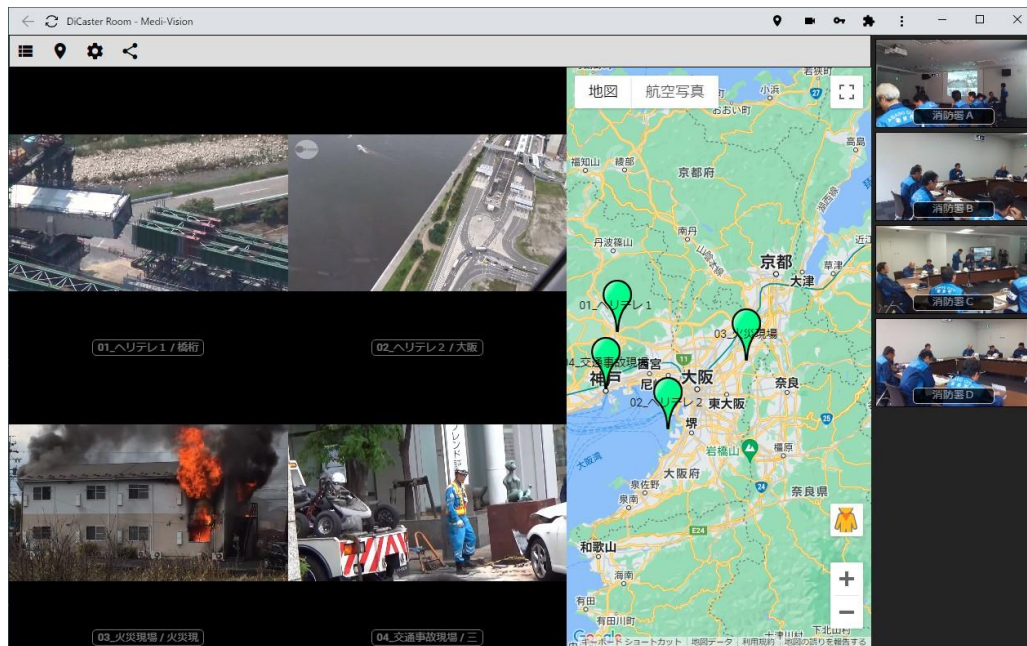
DiCaster Room - Medi-Vision

01_ヘリテレ1 / 橋桁

02_ヘリテレ2 / 大阪

03_火災現場 / 火災現

04_交通事故現場 / 三

地図 航空写真

小浜
おおい町
福知山 綾部
京都府
高島
南丹
丹波篠山
京都
大津
01_ヘリテレ1
03_火災現場
04_交通事故現場
神戸
尼崎
大阪
02_ヘリテレ2
東大阪
奈良
堺
岩橋山
大阪府
泉佐野
泉南
奈良県
橿原
和歌山
海南
有田
有田川町
下北山村

キーボードショートカット 地図データ 利用規約 地図の誤りを報告する

消防署A
消防署B
消防署C
消防署D